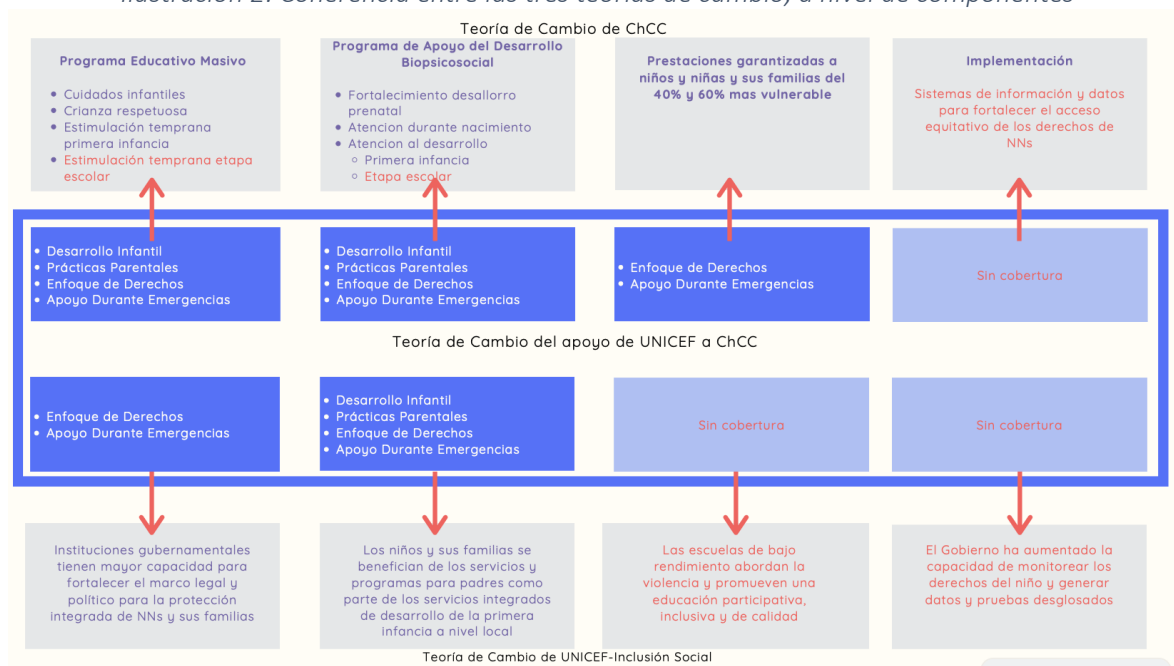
Ilustración 2: Coherencia entre las tres teorías de cambio, a nivel de componentes

Teoría de Cambio de ChCC

Programa Educativo Masivo
- Cuidados infantiles
- Crianza respetuosa
- Estimulación temprana primera infancia
- Estimulación temprana etapa escolar

Programa de Apoyo del Desarrollo Biopsicosocial
- Fortalecimiento desallorro prenatal
- Atencion durante nacimiento
- Atencion al desarrollo
  - Primera infancia
  - Etapa escolar

Prestaciones garantizadas a niños y niñas y sus familias del 40% y 60% mas vulnerable

Implementación
Sistemas de información y datos para fortalecer el acceso equitativo de los derechos de NNs

- Desarrollo Infantil
- Prácticas Parentales
- Enfoque de Derechos
- Apoyo Durante Emergencias

- Desarrollo Infantil
- Prácticas Parentales
- Enfoque de Derechos
- Apoyo Durante Emergencias

- Enfoque de Derechos
- Apoyo Durante Emergencias

Sin cobertura

Teoría de Cambio del apoyo de UNICEF a ChCC

- Enfoque de Derechos
- Apoyo Durante Emergencias

- Desarrollo Infantil
- Prácticas Parentales
- Enfoque de Derechos
- Apoyo Durante Emergencias

Sin cobertura

Sin cobertura

Instituciones gubernamentales tienen mayor capacidad para fortalecer el marco legal y político para la protección integrada de NNs y sus familias

Los niños y sus familias se benefician de los servicios y programas para padres como parte de los servicios integrados de desarrollo de la primera infancia a nivel local

Las escuelas de bajo rendimiento abordan la violencia y promueven una educación participativa, inclusiva y de calidad

El Gobierno ha aumentado la capacidad de monitorear los derechos del niño y generar datos y pruebas desglosados

Teoría de Cambio de UNICEF-Inclusión Social